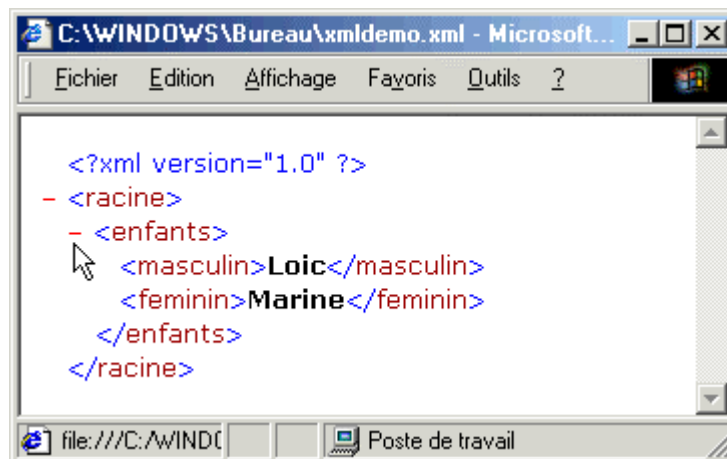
C:\WINDOWS\Bureau\xmldemo.xml - Microsoft...

Fichier Edition Affichage Favoris Outils ?

<?xml version="1.0" ?>
- <racine>
- <enfants>
<masculin>Loic</masculin>
<feminin>Marine</feminin>
</enfants>
</racine>

file:///C:/WIND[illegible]

Poste de travail